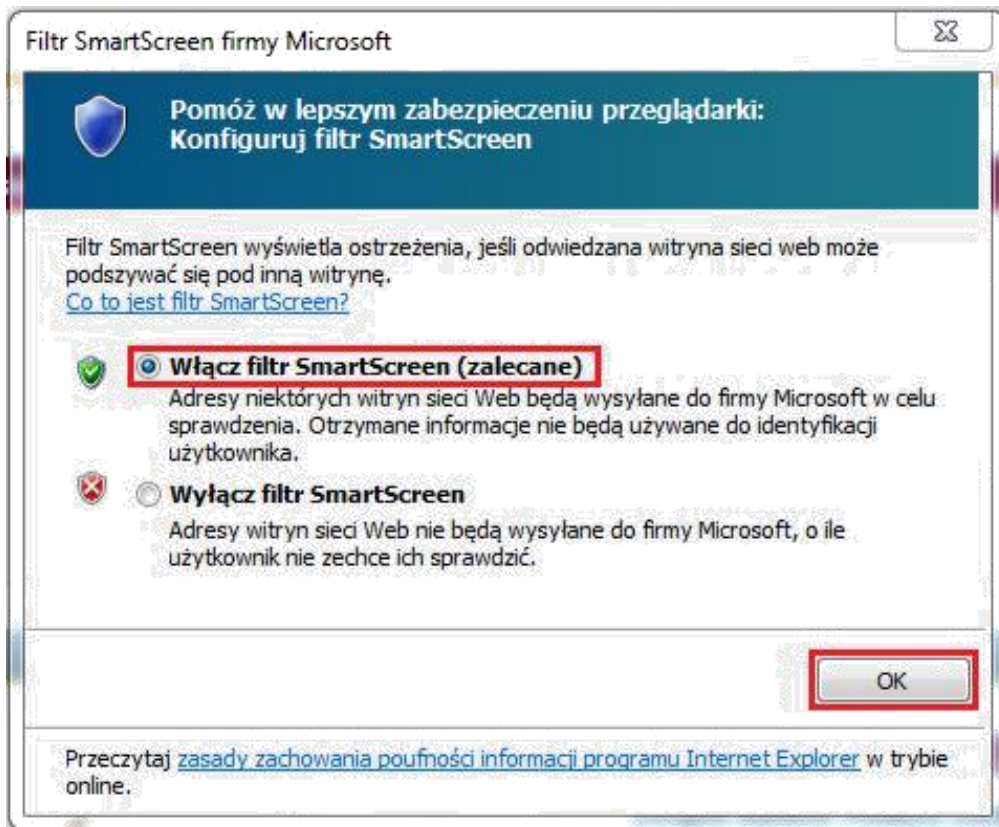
Filtr SmartScreen firmy Microsoft

Pomóż w lepszym zabezpieczeniu przeglądarki: Konfiguruj filtr SmartScreen

Filtr SmartScreen wyświetla ostrzeżenia, jeśli odwiedzana witryna sieci web może podszywać się pod inną witrynę.
Co to jest filtr SmartScreen?

Włącz filtr SmartScreen (zalecane)
Adresy niektórych witryn sieci Web będą wysyłane do firmy Microsoft w celu sprawdzenia. Otrzymane informacje nie będą używane do identyfikacji użytkownika.

Wyłącz filtr SmartScreen
Adresy witryn sieci Web nie będą wysyłane do firmy Microsoft, o ile użytkownik nie zechce ich sprawdzić.

OK

Przeczytaj zasady zachowania poufności informacji programu Internet Explorer w trybie online.